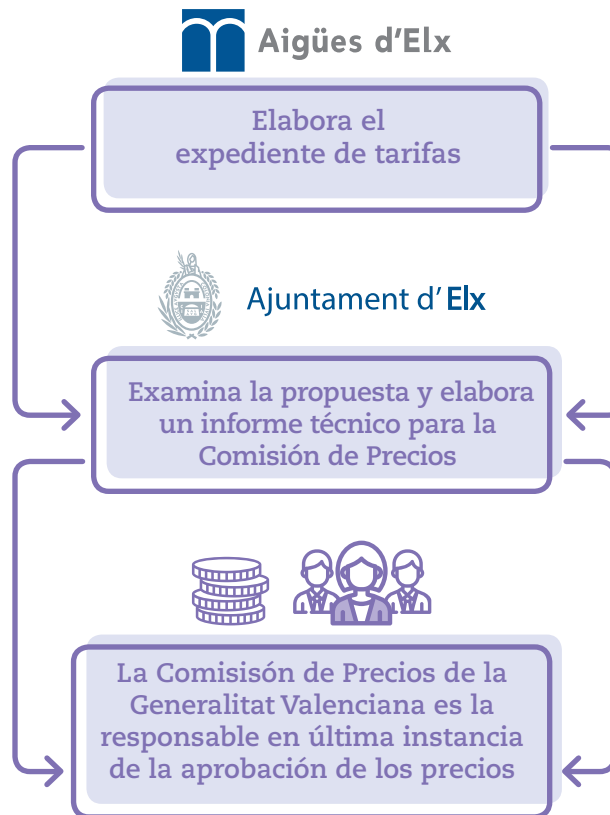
Aigües d'Elx

Elabora el expediente de tarifas

Ajuntament d' Elx

Examina la propuesta y elabora un informe técnico para la Comisión de Precios

La Comisisón de Precios de la Generalitat Valenciana es la responsable en última instancia de la aprobación de los precios